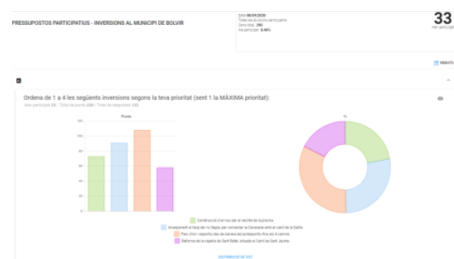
PRESSUPOSTOS PARTICIPATIUS - INVERSIONS AL MUNICIPI DE BOLVIR

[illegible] 06/09/2020
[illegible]
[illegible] 290
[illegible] 0.40%

33
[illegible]

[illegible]

Ordena de 1 a 4 les següents inversions segons la teva prioritat (sent 1 la MÀXIMA prioritat):
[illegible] 33 · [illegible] 330 · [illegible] 132

Punts

120
100
80
60
40
20
0

%

Construcció d'un nou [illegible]
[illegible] Bolvir
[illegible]
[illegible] Sant Jaume

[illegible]